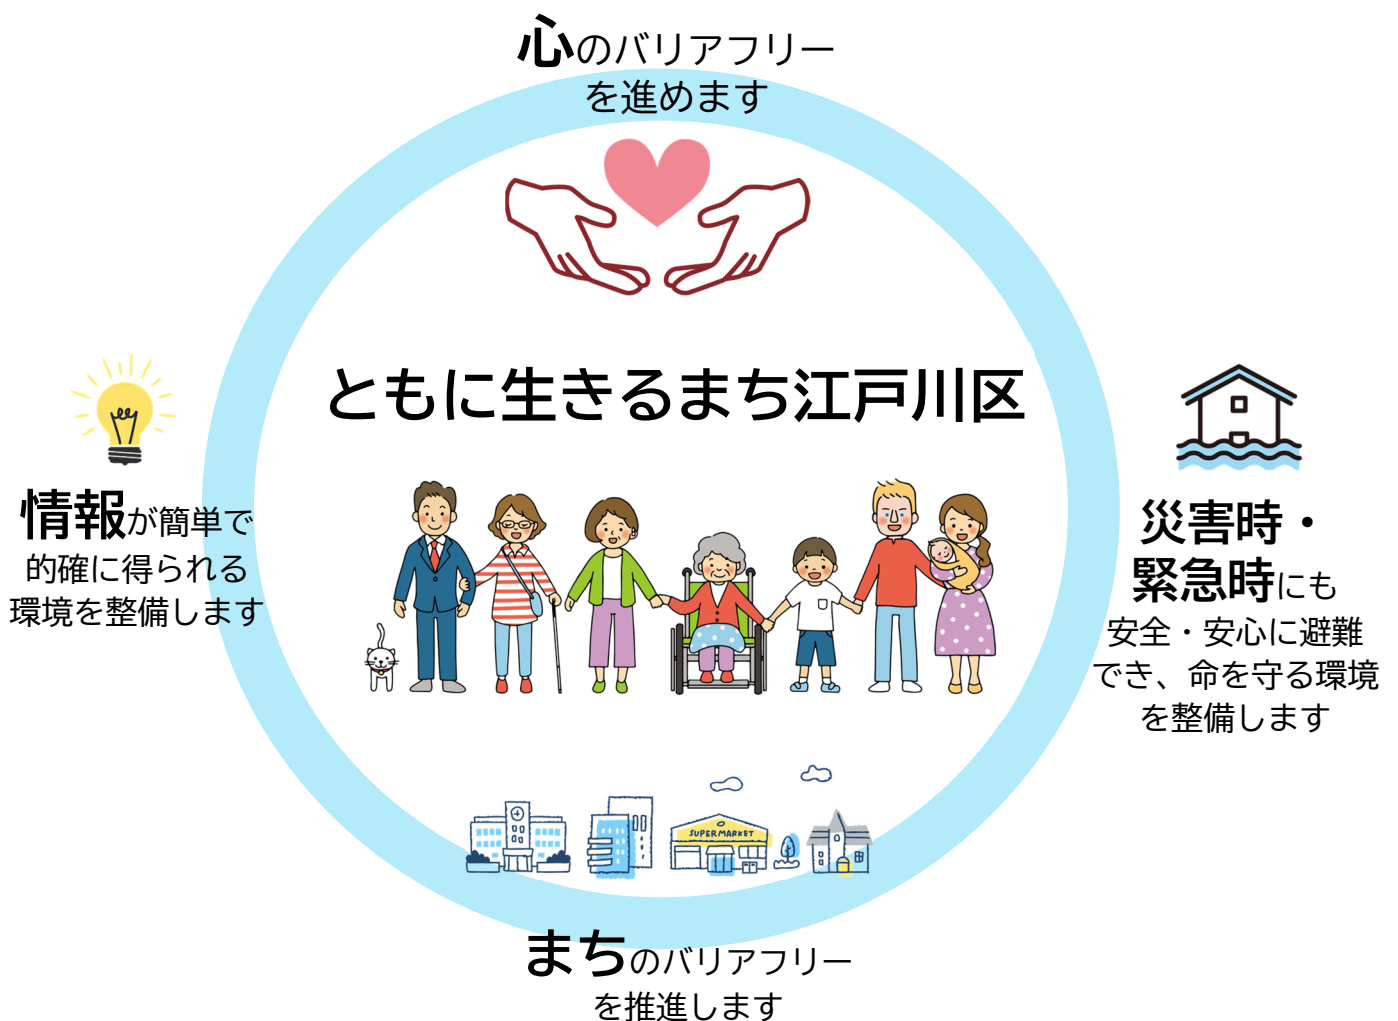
心のバリアフリー
を進めます

ともに生きるまち江戸川区

情報が簡単で
的確に得られる
環境を整備します

災害時・
緊急時にも
安全・安心に避難
でき、命を守る環境
を整備します

SUPERMARKET

まちのバリアフリー
を推進します